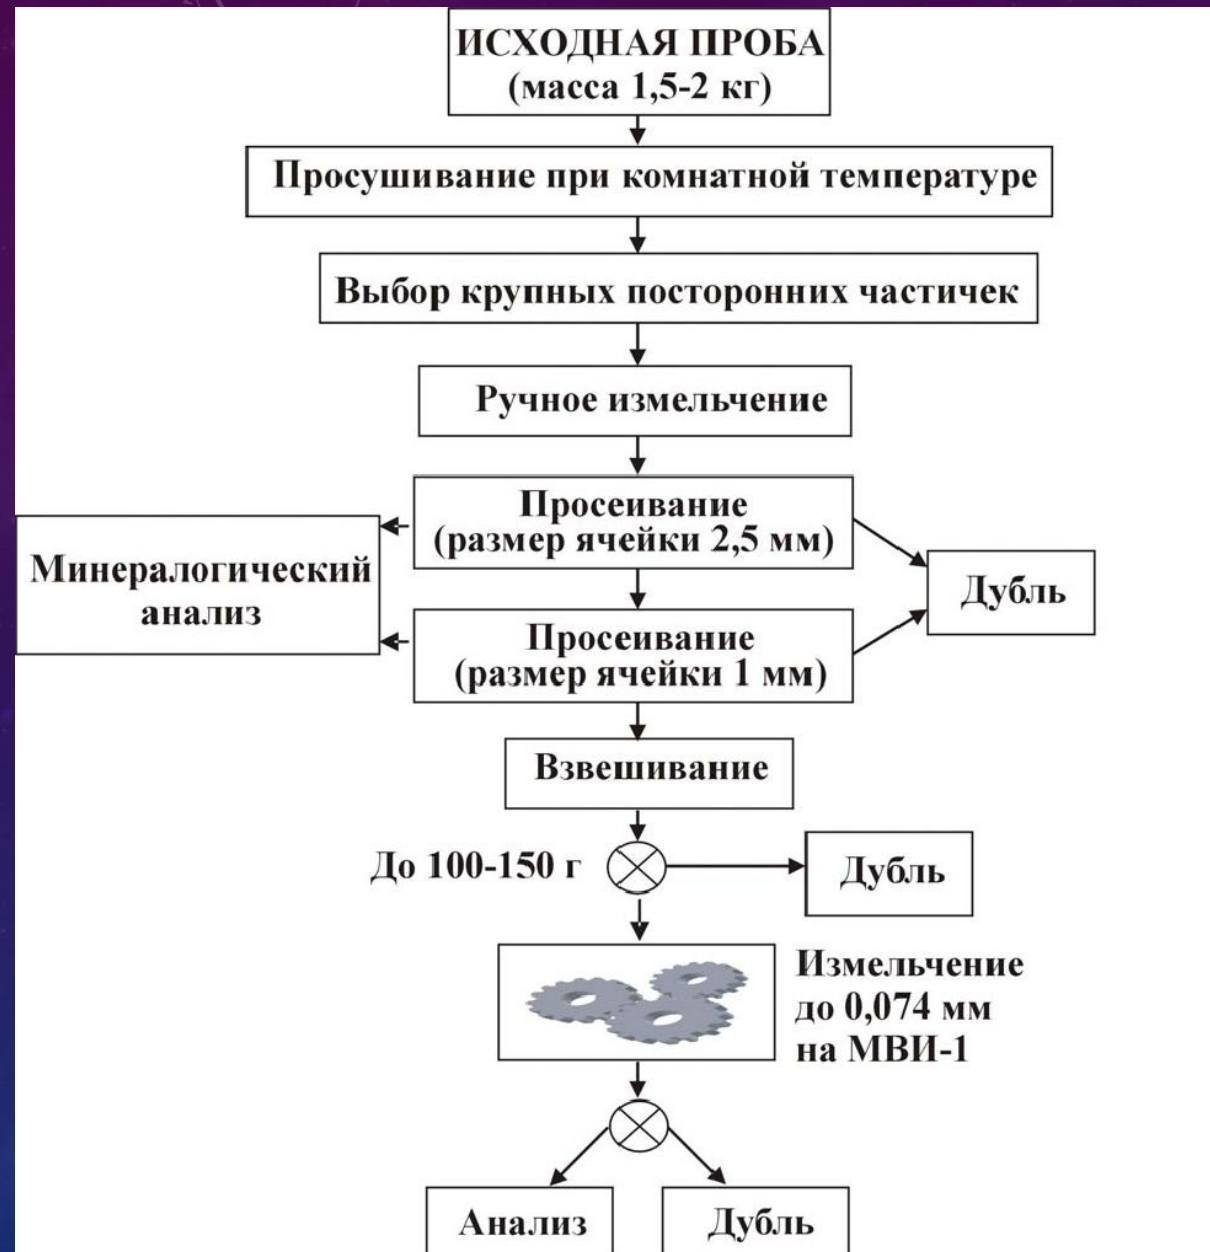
ИСХОДНАЯ ПРОБА
(масса 1,5-2 кг)

Просушивание при комнатной температуре

Выбор крупных посторонних частичек

Ручное измельчение

Просеивание
(размер ячейки 2,5 мм)

Минералогический анализ

Дубль

Просеивание
(размер ячейки 1 мм)

Взвешивание

До 100-150 г

Дубль

Измельчение до 0,074 мм на МВИ-1

Анализ

Дубль